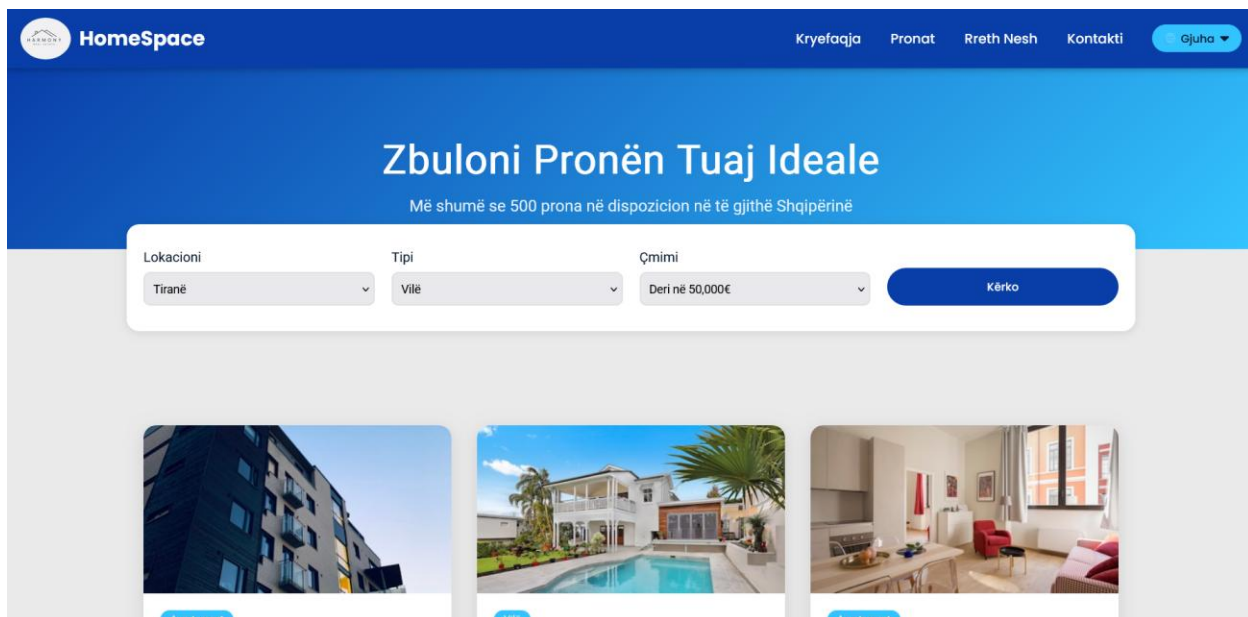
HARMONY

HomeSpace

Kryefaqja Pronat Rreth Nesh Kontakti Gjuha

Zbuloni Pronën Tuaj Ideale

Më shumë se 500 prona në dispozicion në të gjithë Shqipërinë

Lokacioni
Tiranë

Tipi
Vilë

Çmimi
Deri në 50,000€

Kërko